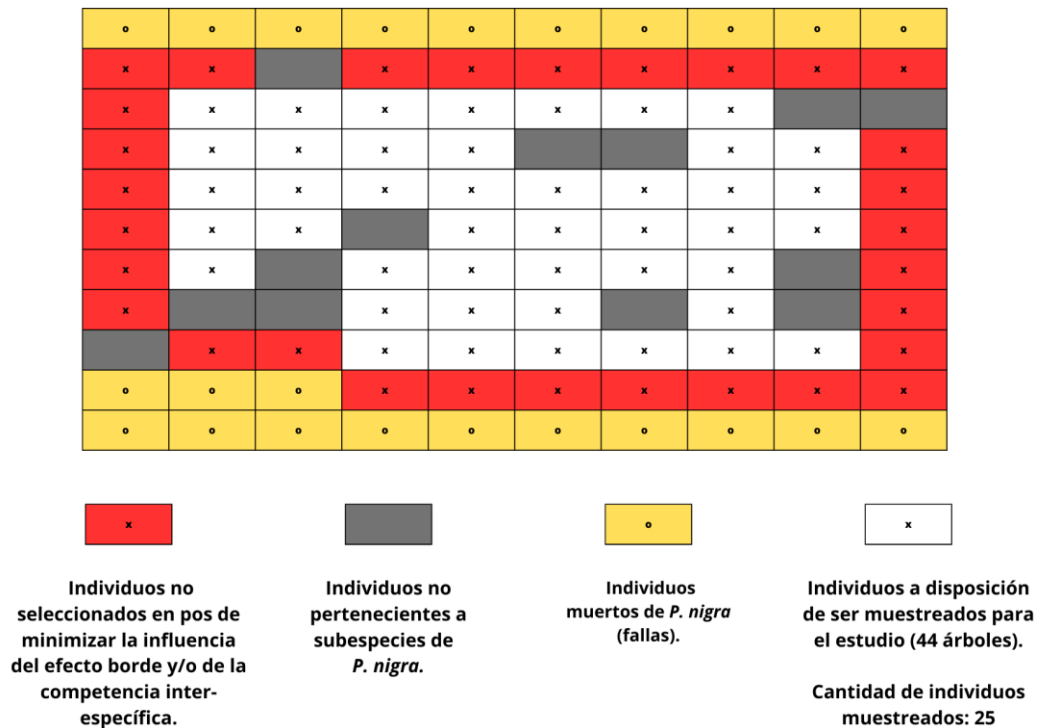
| o | o | o | o | o | o | o | o | o | o |
|---|---|---|---|---|---|---|---|---|---|
| x | x |  | x | x | x | x | x | x | x |
| x | x | x | x | x | x | x | x |  |  |
| x | x | x | x | x |  |  | x | x | x |
| x | x | x | x | x | x | x | x | x | x |
| x | x | x |  | x | x | x | x | x | x |
| x | x |  | x | x | x | x | x |  | x |
| x |  |  | x | x | x |  | x |  | x |
|  | x | x | x | x | x | x | x | x | x |
| o | o | o | x | x | x | x | x | x | x |
| o | o | o | o | o | o | o | o | o | o |

x

Individuos no seleccionados en pos de minimizar la influencia del efecto borde y/o de la competencia inter-específica.

Individuos no pertenecientes a subespecies de *P. nigra.*

o

Individuos muertos de *P. nigra* (fallas).

x

Individuos a disposición de ser muestreados para el estudio (44 árboles).

Cantidad de individuos muestreados: 25